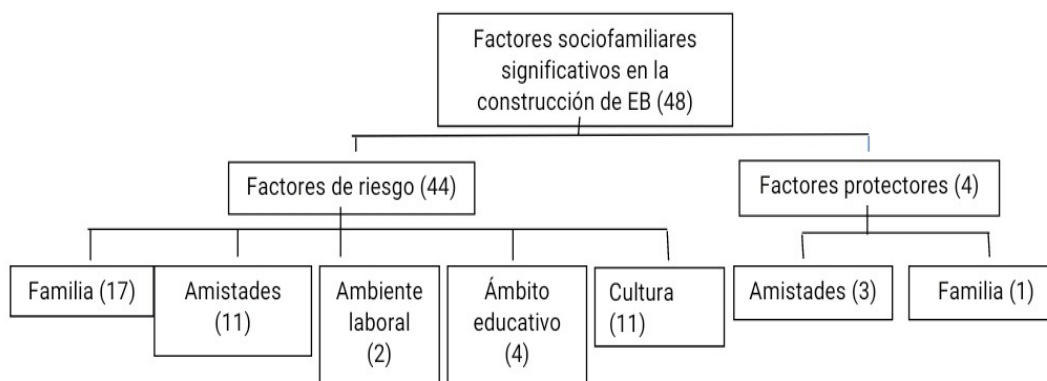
Factores sociofamiliares significativos en la construcción de EB (48)

Factores de riesgo (44)

Familia (17)

Amistades (11)

Ambiente laboral (2)

Ámbito educativo (4)

Cultura (11)

Factores protectores (4)

Amistades (3)

Familia (1)